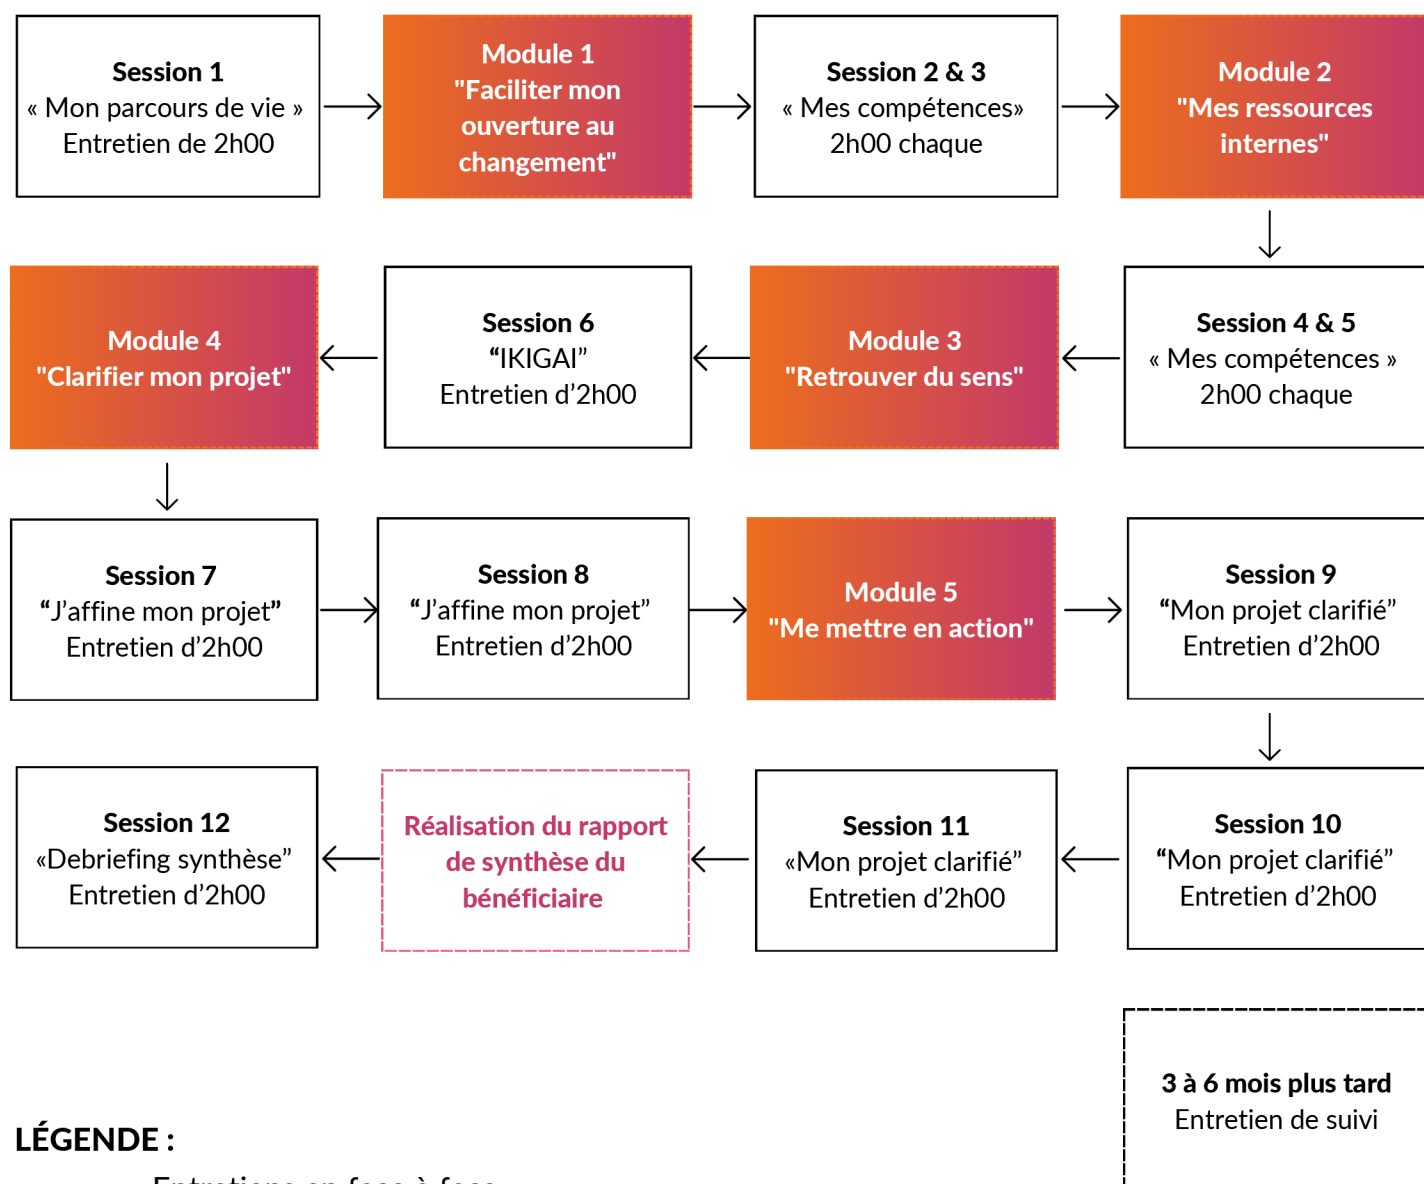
Session 1
« Mon parcours de vie »
Entretien de 2h00

Module 1
"Faciliter mon ouverture au changement"

Session 2 & 3
« Mes compétences»
2h00 chaque

Module 2
"Mes ressources internes"

Session 4 & 5
« Mes compétences »
2h00 chaque

Module 3
"Retrouver du sens"

Session 6
“IKIGAI”
Entretien d’2h00

Module 4
"Clarifier mon projet"

Session 7
“J’affine mon projet”
Entretien d’2h00

Session 8
“J’affine mon projet”
Entretien d’2h00

Module 5
"Me mettre en action"

Session 9
“Mon projet clarifié”
Entretien d’2h00

Session 10
“Mon projet clarifié”
Entretien d’2h00

Session 11
«Mon projet clarifié”
Entretien d’2h00

Réalisation du rapport de synthèse du bénéficiaire

Session 12
«Debriefing synthèse”
Entretien d’2h00

3 à 6 mois plus tard
Entretien de suivi

LÉGENDE :

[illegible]